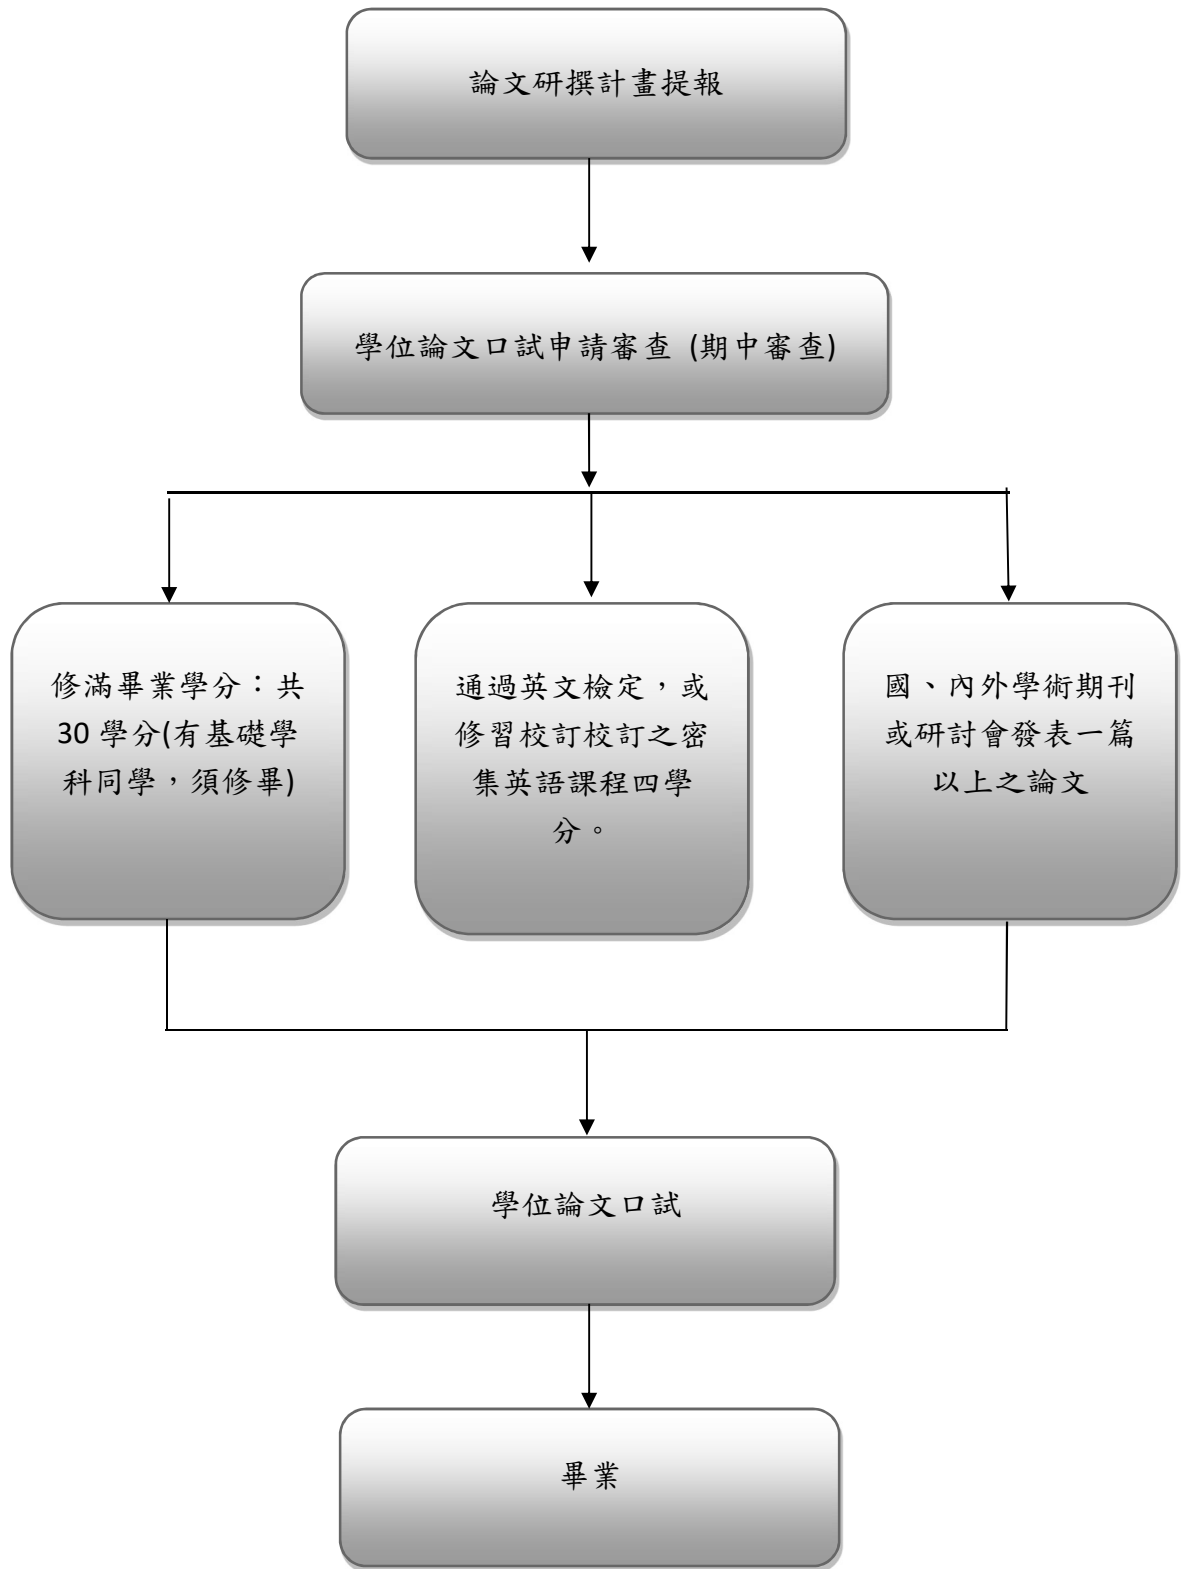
論文研撰計畫提報

學位論文口試申請審查 (期中審查)

修滿畢業學分：共30學分(有基礎學科同學，須修畢)

通過英文檢定，或修習校訂校訂之密集英語課程四學分。

國、內外學術期刊或研討會發表一篇以上之論文

學位論文口試

畢業